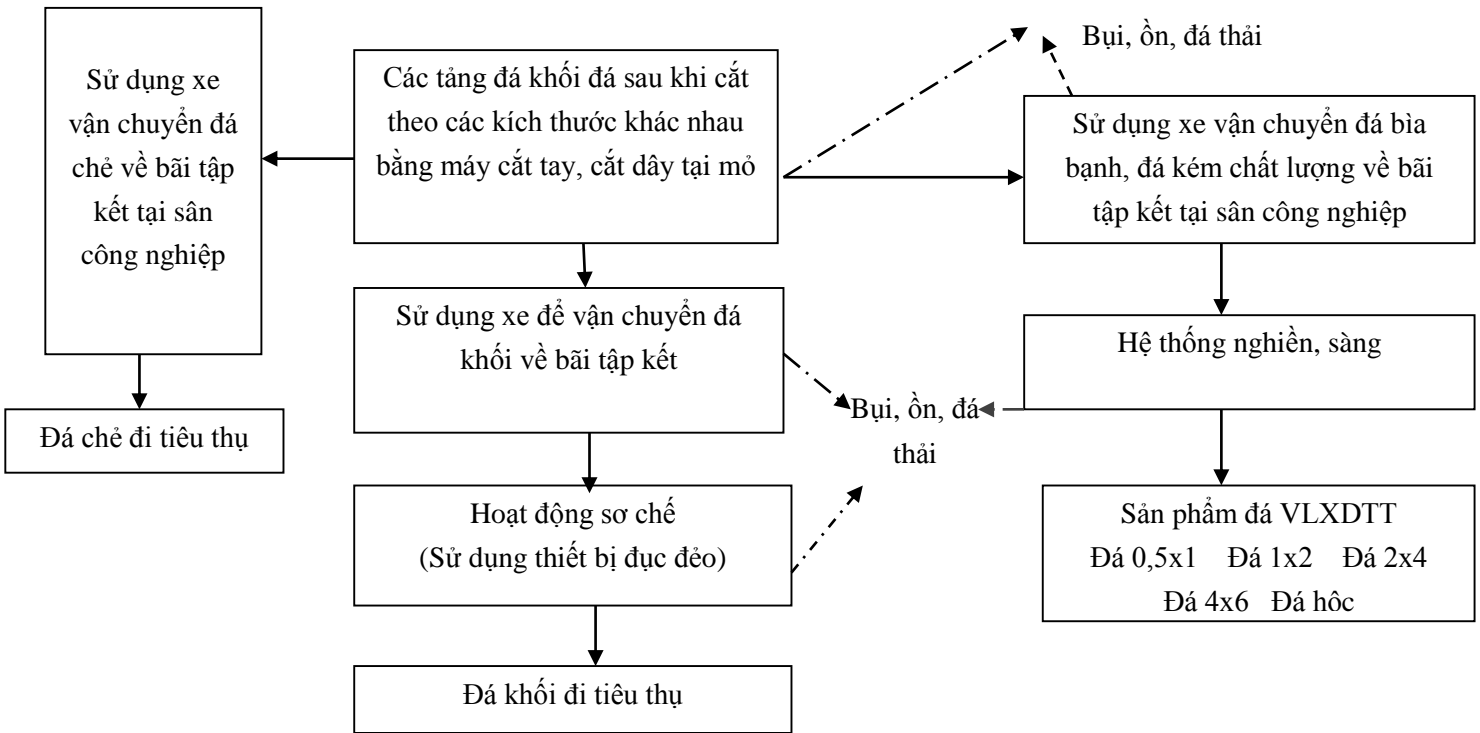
Sử dụng xe vận chuyển đá chẻ về bãi tập kết tại sân công nghiệp

Các tảng đá khối đá sau khi cắt theo các kích thước khác nhau bằng máy cắt tay, cắt dây tại mỏ

Bụi, ồn, đá thải

Sử dụng xe vận chuyển đá bìa bạnh, đá kém chất lượng về bãi tập kết tại sân công nghiệp

Đá chẻ đi tiêu thụ

Sử dụng xe để vận chuyển đá khối về bãi tập kết

Hệ thống nghiền, sàng

Bụi, ồn, đá thải

Hoạt động sơ chế
(Sử dụng thiết bị đục đẻo)

Sản phẩm đá VLXDTT
Đá 0,5x1 Đá 1x2 Đá 2x4
Đá 4x6 Đá hôc

Đá khối đi tiêu thụ